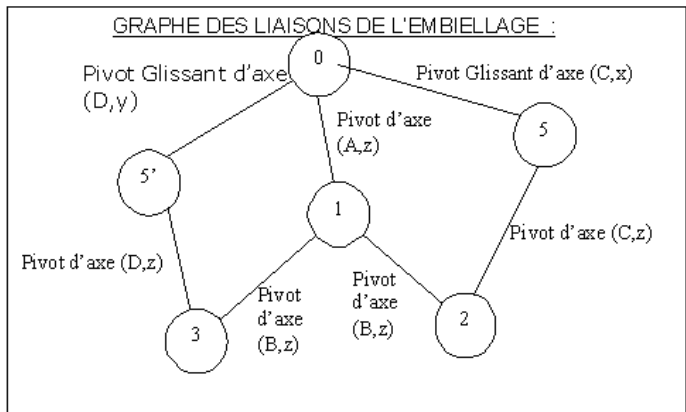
GRAPHE DES LIAISONS DE L'EMBIELLAGE :

0

Pivot Glissant d'axe (D,y)

Pivot Glissant d'axe (C,x)

Pivot d'axe (A,z)

5'

5

1

Pivot d'axe (C,z)

Pivot d'axe (D,z)

Pivot d'axe (B,z)

Pivot d'axe (B,z)

3

2